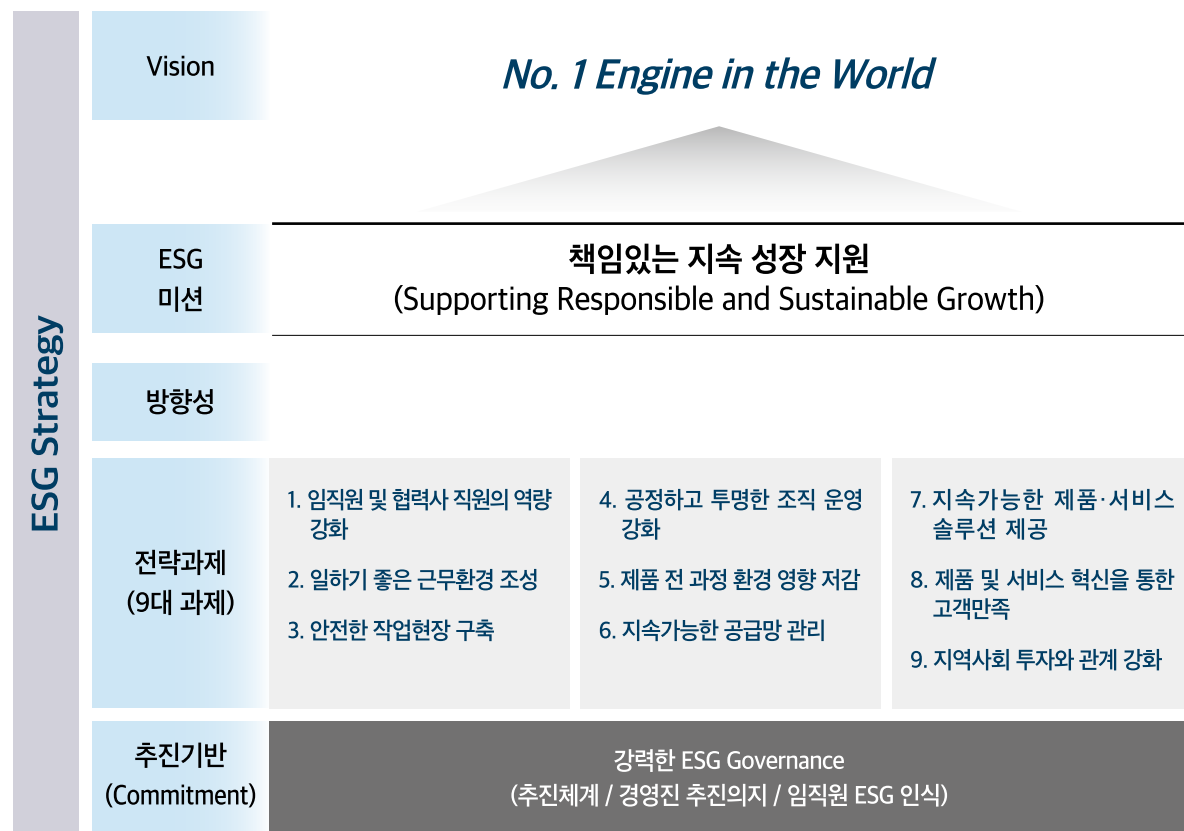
ESG Strategy

Vision

No. 1 Engine in the World

ESG 미션

책임있는 지속 성장 지원
(Supporting Responsible and Sustainable Growth)

방향성

전략과제 (9대 과제)

1. 임직원 및 협력사 직원의 역량 강화
2. 일하기 좋은 근무환경 조성
3. 안전한 작업현장 구축

4. 공정하고 투명한 조직 운영 강화
5. 제품 전 과정 환경 영향 저감
6. 지속가능한 공급망 관리

7. 지속가능한 제품·서비스 솔루션 제공
8. 제품 및 서비스 혁신을 통한 고객만족
9. 지역사회 투자와 관계 강화

추진기반 (Commitment)

강력한 ESG Governance
(추진체계 / 경영진 추진의지 / 임직원 ESG 인식)